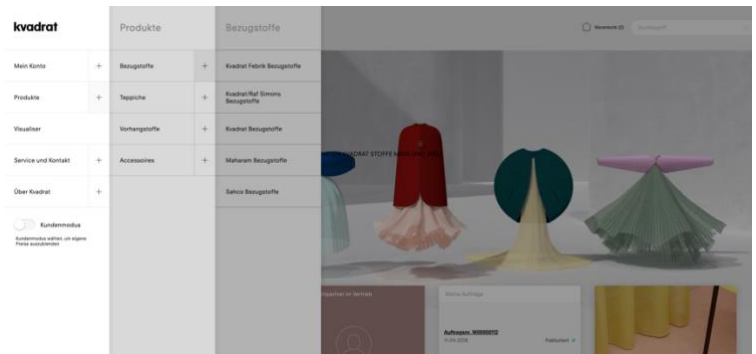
kvadrat

Mein Konto +

Produkte +

Visualiser

Service und Kontakt +

Über Kvadrat +

Kundenmodus

Kundenmodus wählen, um eigene Preise auszublenden

Produkte

Bezugstoffe +

Teppiche +

Vorhangstoffe +

Accessoires +

Bezugstoffe

Kvadrat Febrik Bezugstoffe

Kvadrat/Raf Simons Bezugstoffe

Kvadrat Bezugstoffe

Maharam Bezugstoffe

Sahco Bezugstoffe

Merkliste (0)

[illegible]

KVADRAT STOFFE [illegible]

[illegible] im Vertrieb

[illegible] Aufträge

Auftragsnr. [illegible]

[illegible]